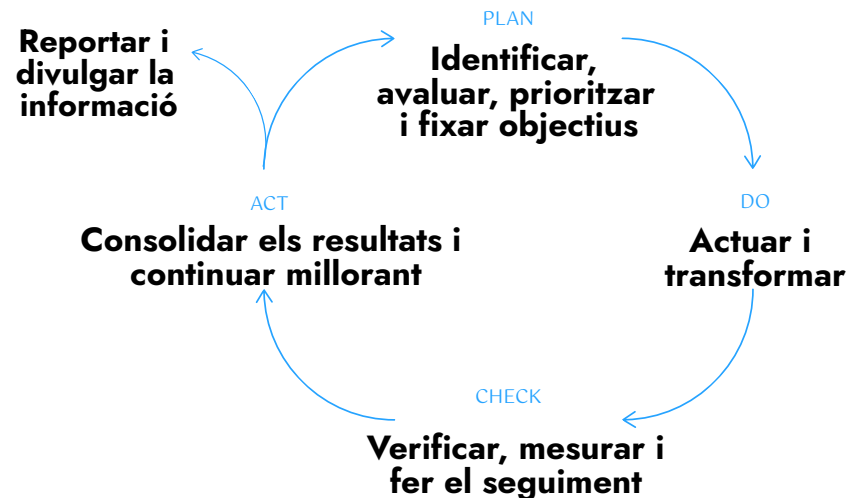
PLAN

Identificar, avaluar, prioritzar i fixar objectius

Reportar i divulgar la informació

DO

Actuar i transformar

CHECK

Verificar, mesurar i fer el seguiment

ACT

Consolidar els resultats i continuar millorant